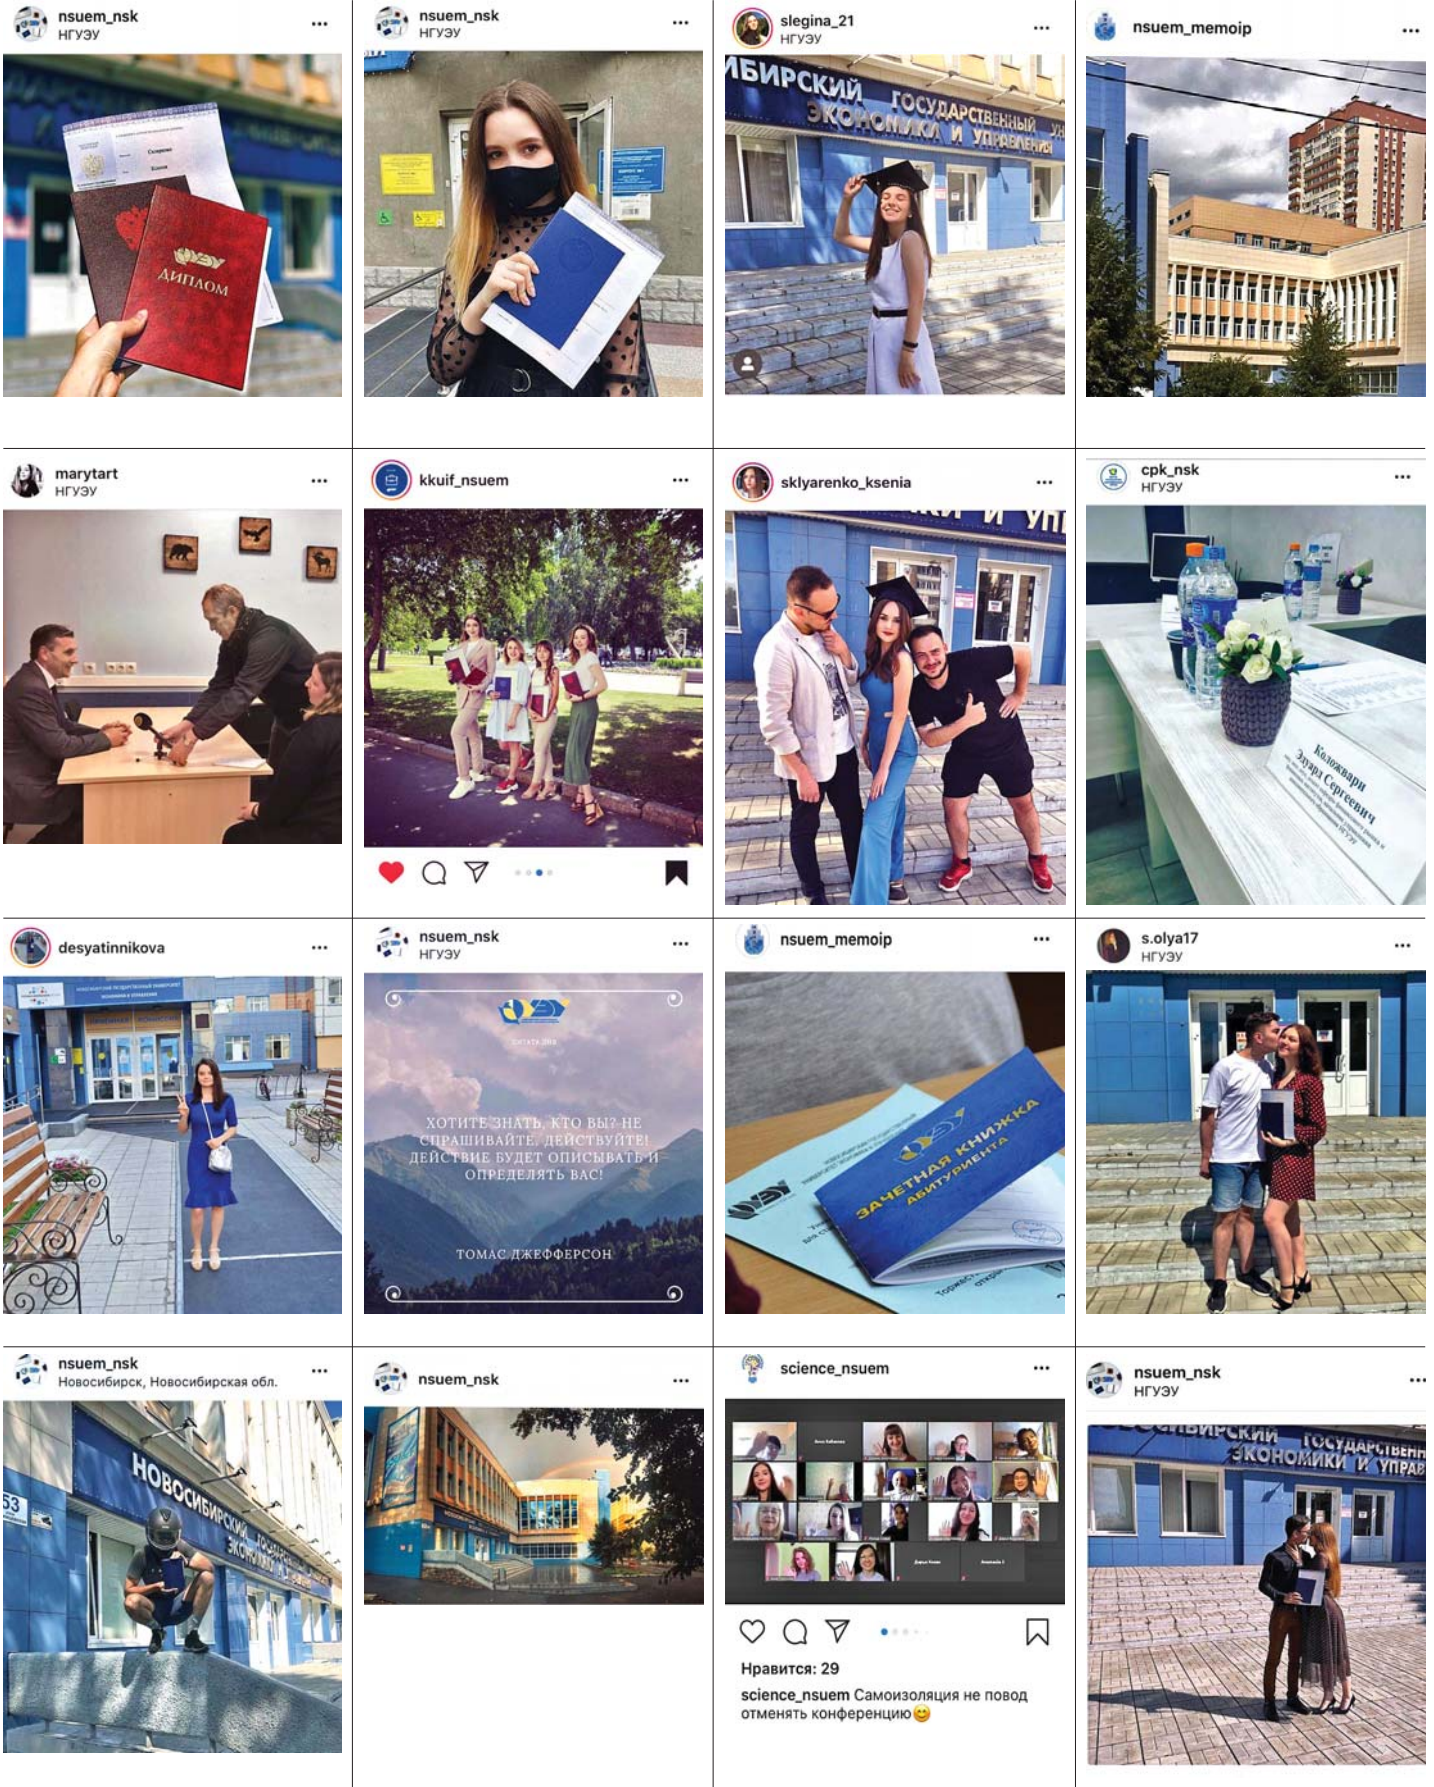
nsuem_nsk
НГУЭУ
...

ДИПЛОМ

nsuem_nsk
НГУЭУ
...

slegina_21
НГУЭУ
...

ИБИРСКИЙ ГОСУДАРСТВЕННЫЙ УН ЭКОНОМИКИ И УПРАВЛЕНИЯ

nsuem_memoip
...

marytart
НГУЭУ
...

kkuif_nsuem
...

sklyarenko_ksenia
...

cpk_nsk
НГУЭУ
...

Коложвари Эдуард Сергеевич

desyatinnikova
...

nsuem_nsk
НГУЭУ
...

ХОТИТЕ ЗНАТЬ, КТО ВЫ? НЕ СПРАШИВАЙТЕ, ДЕЙСТВУЙТЕ! ДЕЙСТВИЕ БУДЕТ ОПИСЫВАТЬ И ОПРЕДЕЛЯТЬ ВАС!

ТОМАС ДЖЕФФЕРСОН

nsuem_memoip
...

ЗАЧЕТНАЯ КНИЖКА АБИТУРИЕНТА

s.olya17
НГУЭУ
...

nsuem_nsk
Новосибирск, Новосибирская обл.
...

НОВОСИБИРСКИЙ ГОСУДАРСТВЕННЫЙ ЭКОНОМИКИ

nsuem_nsk
...

science_nsuem
...

Нравится: 29
science_nsuem Самоизоляция не повод отменять конференцию😊

nsuem_nsk
НГУЭУ
...

СИБИРСКИЙ ГОСУДАРСТВЕНН ЭКОНОМИКИ И УПРАВ